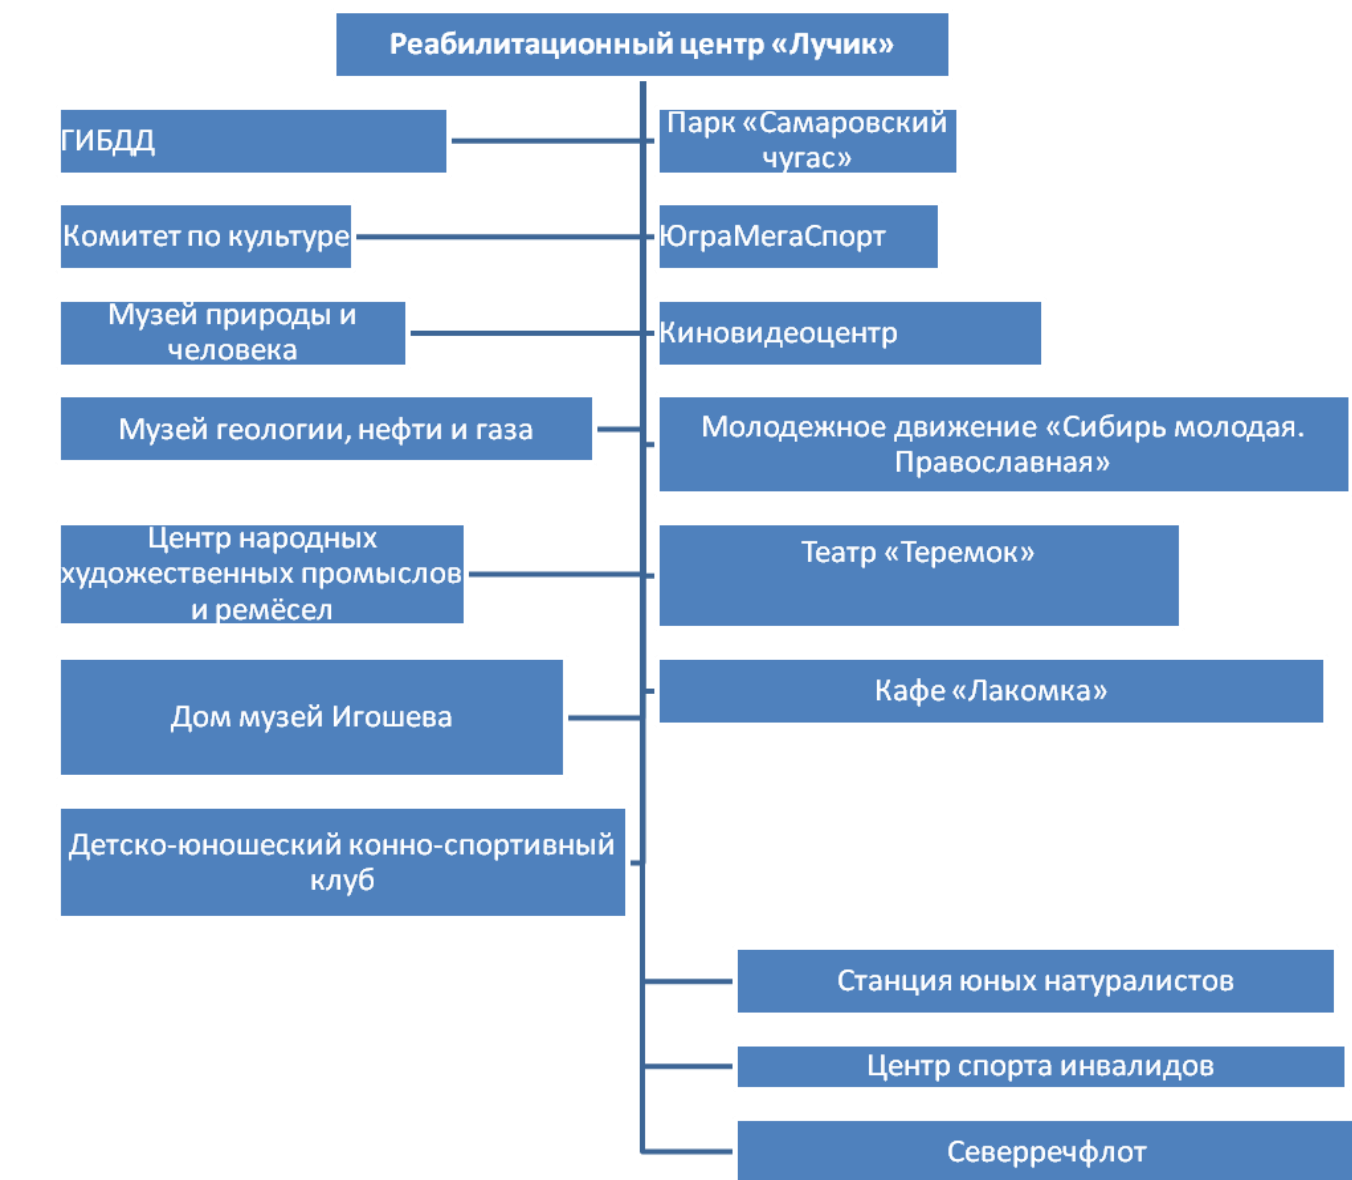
Реабилитационный центр «Лучик»

ГИБДД

Парк «Самаровский чугас»

Комитет по культуре

ЮграМегаСпорт

Музей природы и человека

Киновидеоцентр

Музей геологии, нефти и газа

Молодежное движение «Сибирь молодая. Православная»

Центр народных художественных промыслов и ремёсел

Театр «Теремок»

Дом музей Игошева

Кафе «Лакомка»

Детско-юношеский конно-спортивный клуб

Станция юных натуралистов

Центр спорта инвалидов

Северречфлот